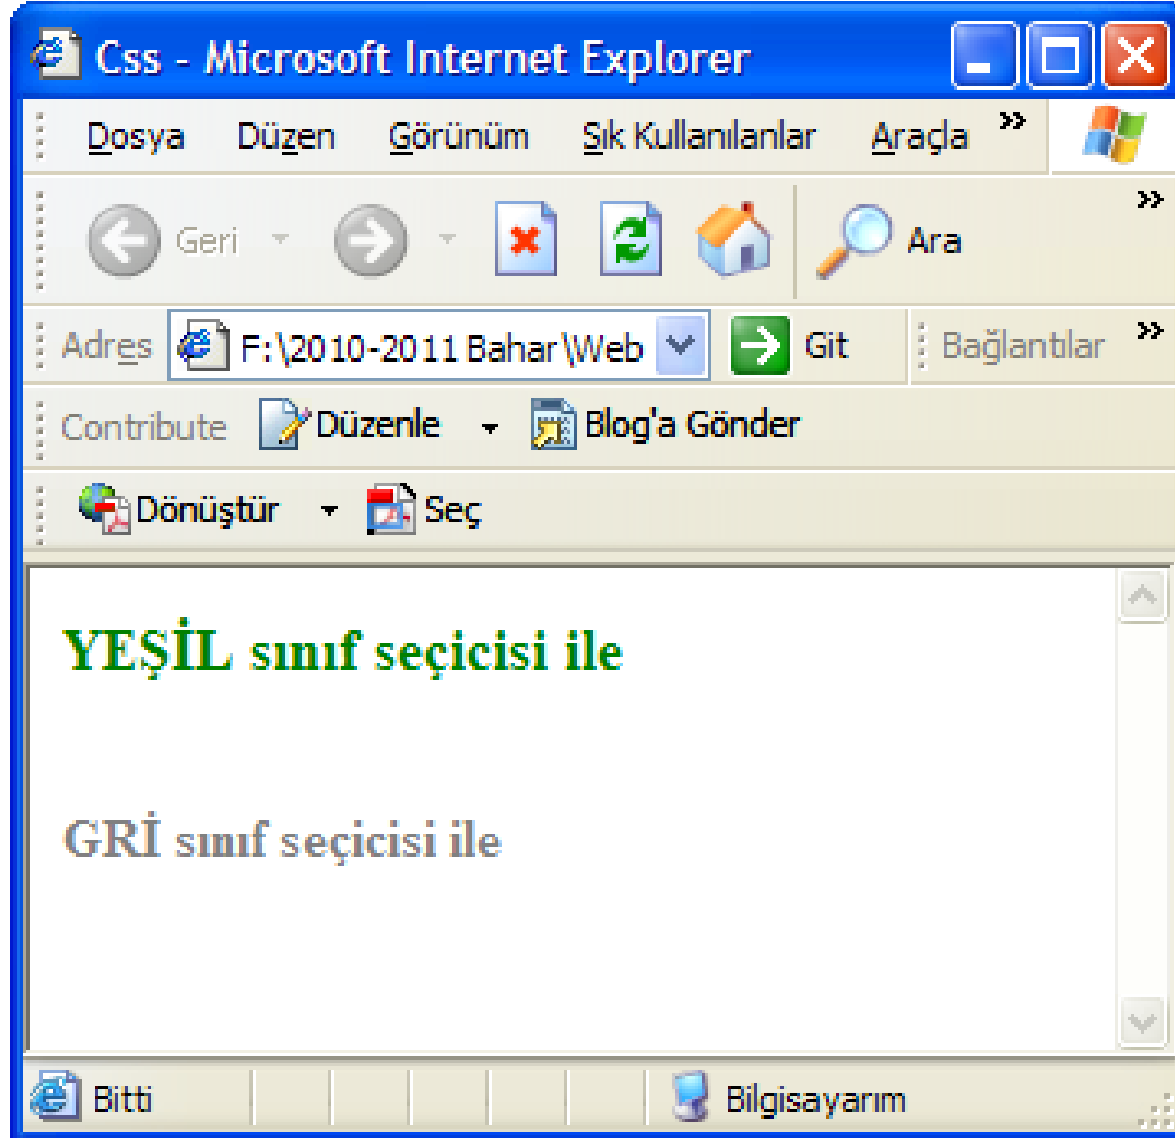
Css - Microsoft Internet Explorer

Dosya Düzen Görünüm Sık Kullanılanlar Araçla »

Geri Ara »

Adres F:\2010-2011 Bahar\Web Git Bağlantılar »

Contribute Düzenle Blog'a Gönder

Dönüştür Seç

YEŞİL sınıf seçicisi ile

GRİ sınıf seçicisi ile

Bitti Bilgisayarım